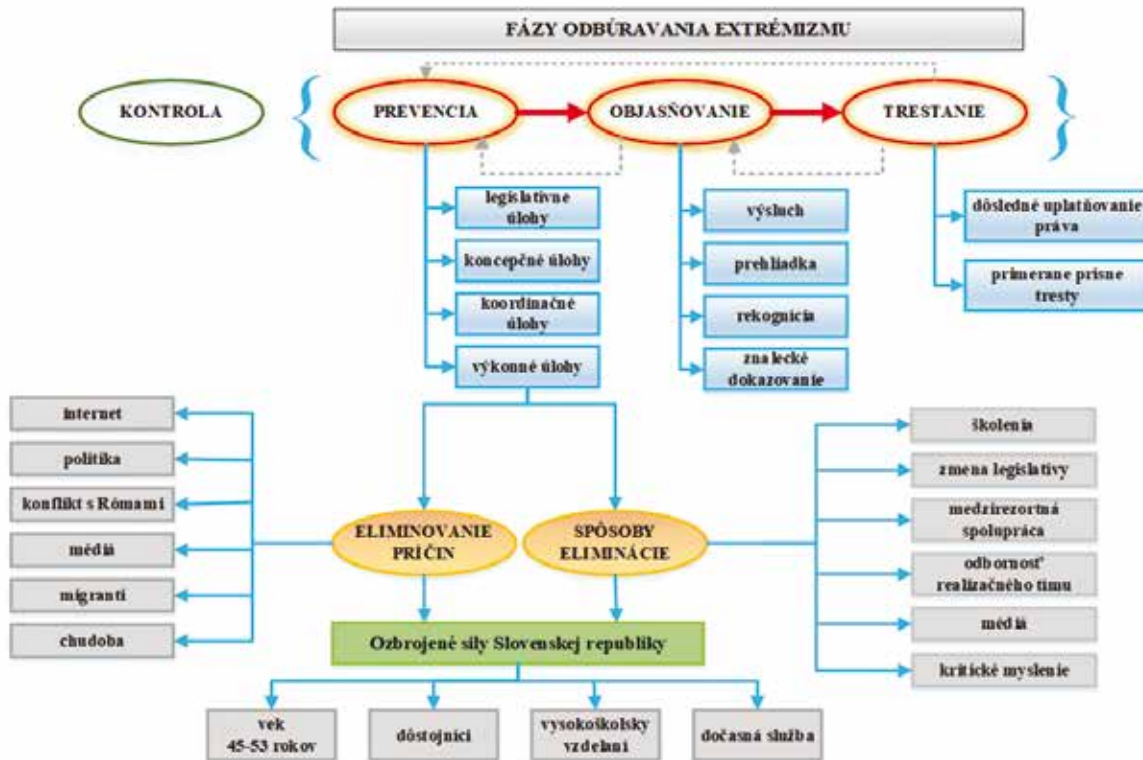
FÁZY ODBÚRAVANIA EXTRÉMIZMU

KONTROLA

PREVENCIA

OBJASŇOVANIE

TRESTANIE

legislatívne úlohy

koncepčné úlohy

koordinačné úlohy

výkonné úlohy

výsluch

prehliadka

rekognícia

znalecké dokazovanie

dôsledné uplatňovanie práva

primerane prísne tresty

internet

politika

konflikt s Rómami

média

migranti

chudoba

ELIMINOVANIE PRÍČIN

SPÔSOBY ELIMINÁCIE

školenia

zmena legislatívy

medzirezortná spolupráca

odbornosť realizačného tímu

média

kritické myslenie

Ozbrojené sily Slovenskej republiky

vek 45-53 rokov

dôstojníci

vysokoškolsky vzdelaní

dočasná služba